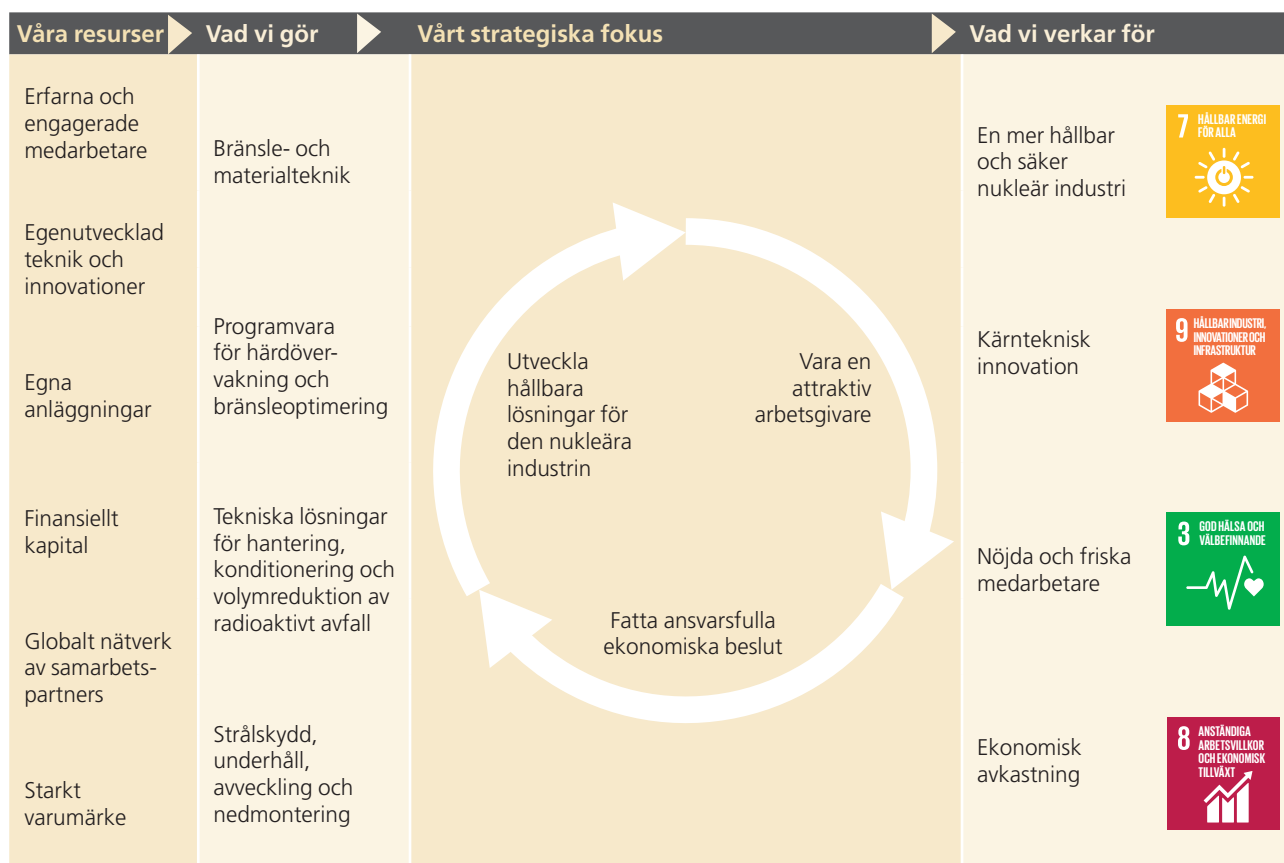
Våra resurser

Vad vi gör

Vårt strategiska fokus

Vad vi verkar för

Erfarna och engagerade medarbetare

Egenutvecklad teknik och innovationer

Egna anläggningar

Finansiellt kapital

Globalt nätverk av samarbetspartners

Starkt varumärke

Bränsle- och materialteknik

Programvara för härdövervakning och bränsleoptimering

Tekniska lösningar för hantering, konditionering och volymreduktion av radioaktivt avfall

Strålskydd, underhåll, avveckling och nedmontering

Utveckla hållbara lösningar för den nukleära industrin

Vara en attraktiv arbetsgivare

Fatta ansvarsfulla ekonomiska beslut

En mer hållbar och säker nukleär industri

7 HÅLLBAR ENERGI FÖR ALLA

Kärnteknisk innovation

9 HÅLLBAR INDUSTRI, INNOVATIONER OCH INFRASTRUKTUR

Nöjda och friska medarbetare

3 GOD HÄLSA OCH VÄLBEFINNANDE

Ekonomisk avkastning

8 ANSTÄNDIGA ARBETSVILLKOR OCH EKONOMISK TILLVÄXT